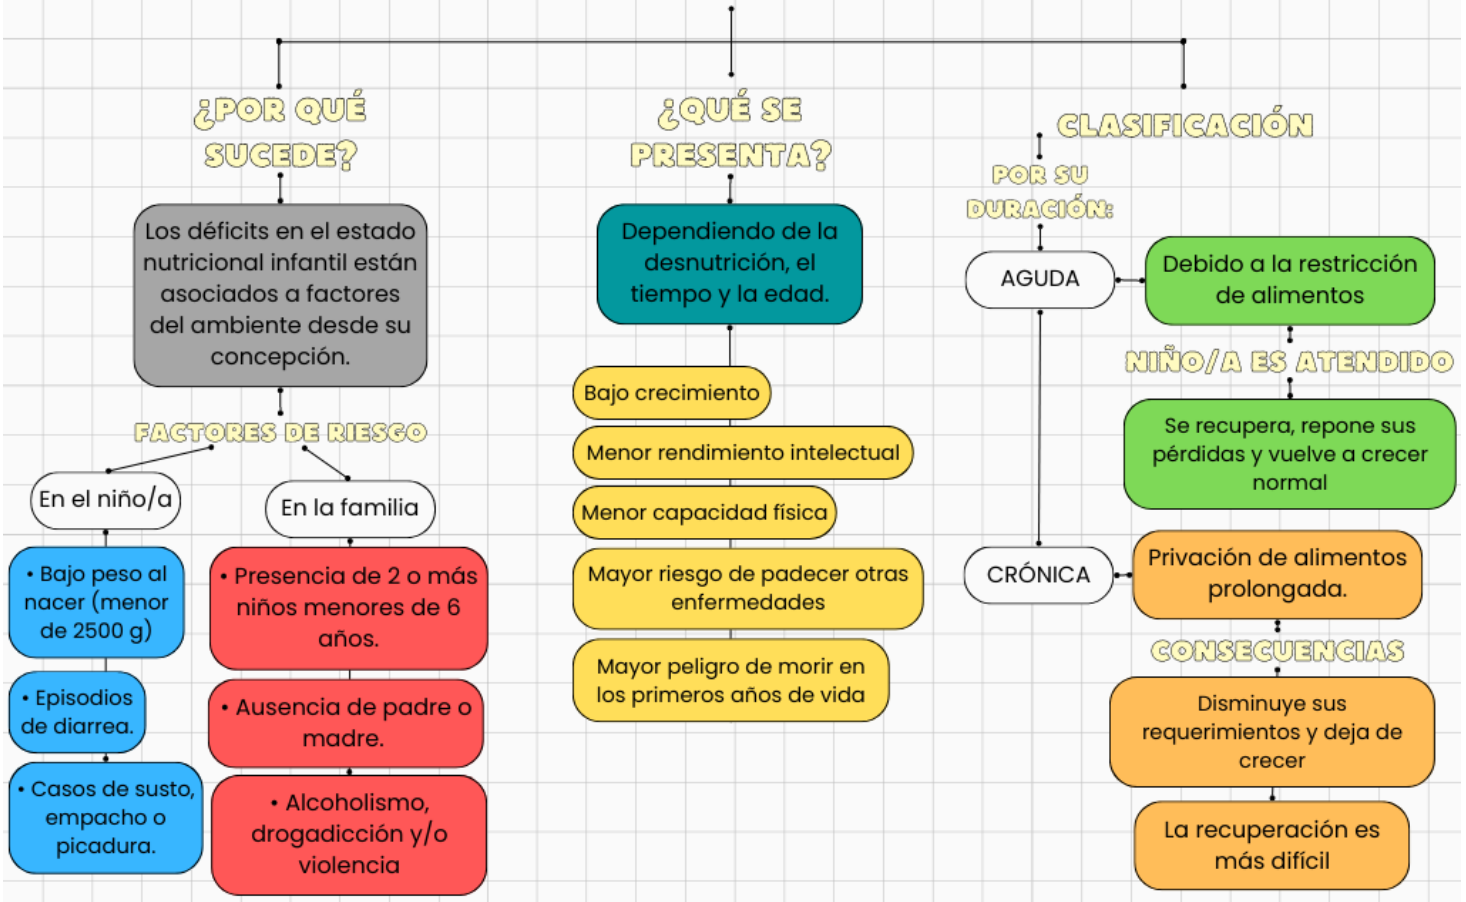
¿POR QUÉ SUCEDE?

Los déficits en el estado nutricional infantil están asociados a factores del ambiente desde su concepción.

FACTORES DE RIESGO

En el niño/a

• Bajo peso al nacer (menor de 2500 g)

• Episodios de diarrea.

• Casos de susto, empacho o picadura.

En la familia

• Presencia de 2 o más niños menores de 6 años.

• Ausencia de padre o madre.

• Alcoholismo, drogadicción y/o violencia

¿QUÉ SE PRESENTA?

Dependiendo de la desnutrición, el tiempo y la edad.

Bajo crecimiento

Menor rendimiento intelectual

Menor capacidad física

Mayor riesgo de padecer otras enfermedades

Mayor peligro de morir en los primeros años de vida

CLASIFICACIÓN

POR SU DURACIÓN:

AGUDA

Debido a la restricción de alimentos

NIÑO/A ES ATENDIDO

Se recupera, repone sus pérdidas y vuelve a crecer normal

CRÓNICA

Privación de alimentos prolongada.

CONSECUENCIAS

Disminuye sus requerimientos y deja de crecer

La recuperación es más difícil